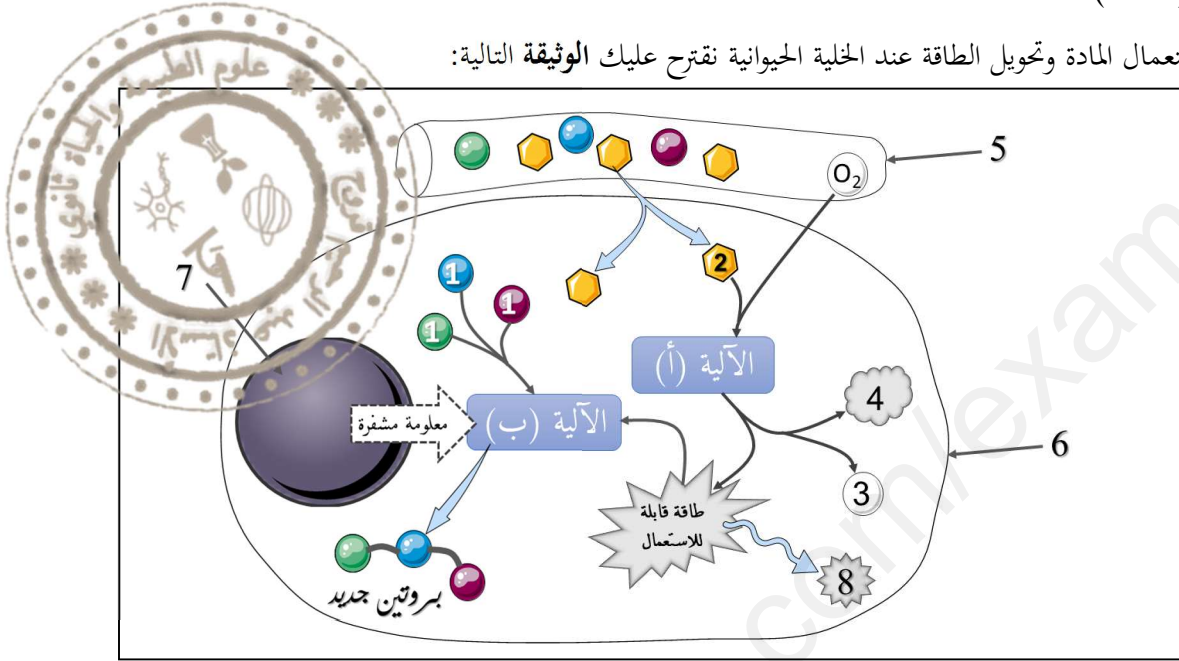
نعمال المادة وتحويل الطاقة عند الخلية الحيوانية نقترح عليك **الوثيقة** التالية:

5
$O_2$
2
1
1
1
7
الآلية (أ)
4
الآلية (ب)
معلومة مشفرة
6
3
طاقة قابلة للاستعمال
8
بروتين جديد

علوم الطبيعة والحياة ثانوي
com/exam